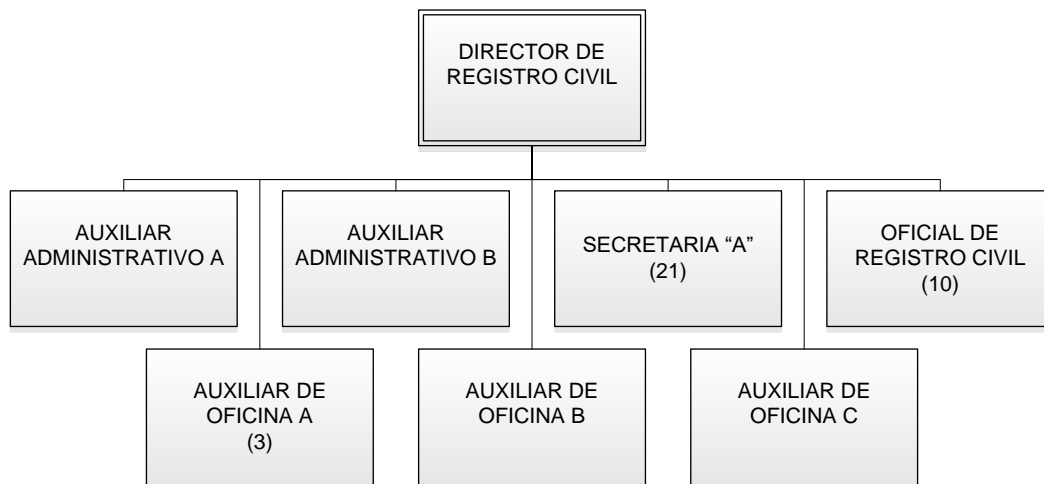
DIRECTOR DE REGISTRO CIVIL

AUXILIAR ADMINISTRATIVO A

AUXILIAR ADMINISTRATIVO B

SECRETARIA “A” (21)

OFICIAL DE REGISTRO CIVIL (10)

AUXILIAR DE OFICINA A (3)

AUXILIAR DE OFICINA B

AUXILIAR DE OFICINA C